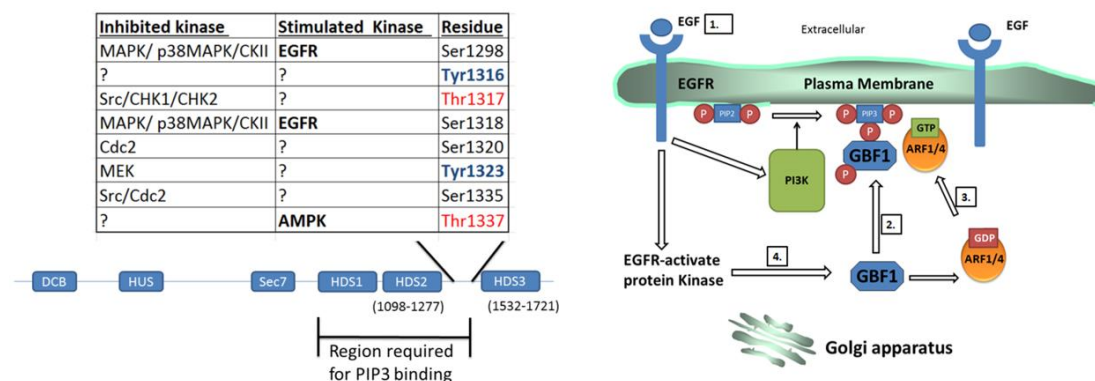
| Inhibited kinase | Stimulated Kinase | Residue |
|---|---|---|
| MAPK/ p38MAPK/CKII | EGFR | Ser1298 |
| ? | ? | Tyr1316 |
| Src/CHK1/CHK2 | ? | Thr1317 |
| MAPK/ p38MAPK/CKII | EGFR | Ser1318 |
| Cdc2 | ? | Ser1320 |
| MEK | ? | Tyr1323 |
| Src/Cdc2 | ? | Ser1335 |
| ? | AMPK | Thr1337 |

DCB HUS Sec7 HDS1 HDS2 HDS3

(1098-1277) (1532-1721)

Region required for PIP3 binding

EGF 1.

Extracellular

EGF

EGFR

Plasma Membrane

P PIP2 P

P PIP3 P

GTP ARF1/4

GBF1

P

P

PI3K

2.

3.

GDP ARF1/4

EGFR-activate protein Kinase

4.

GBF1

Golgi apparatus